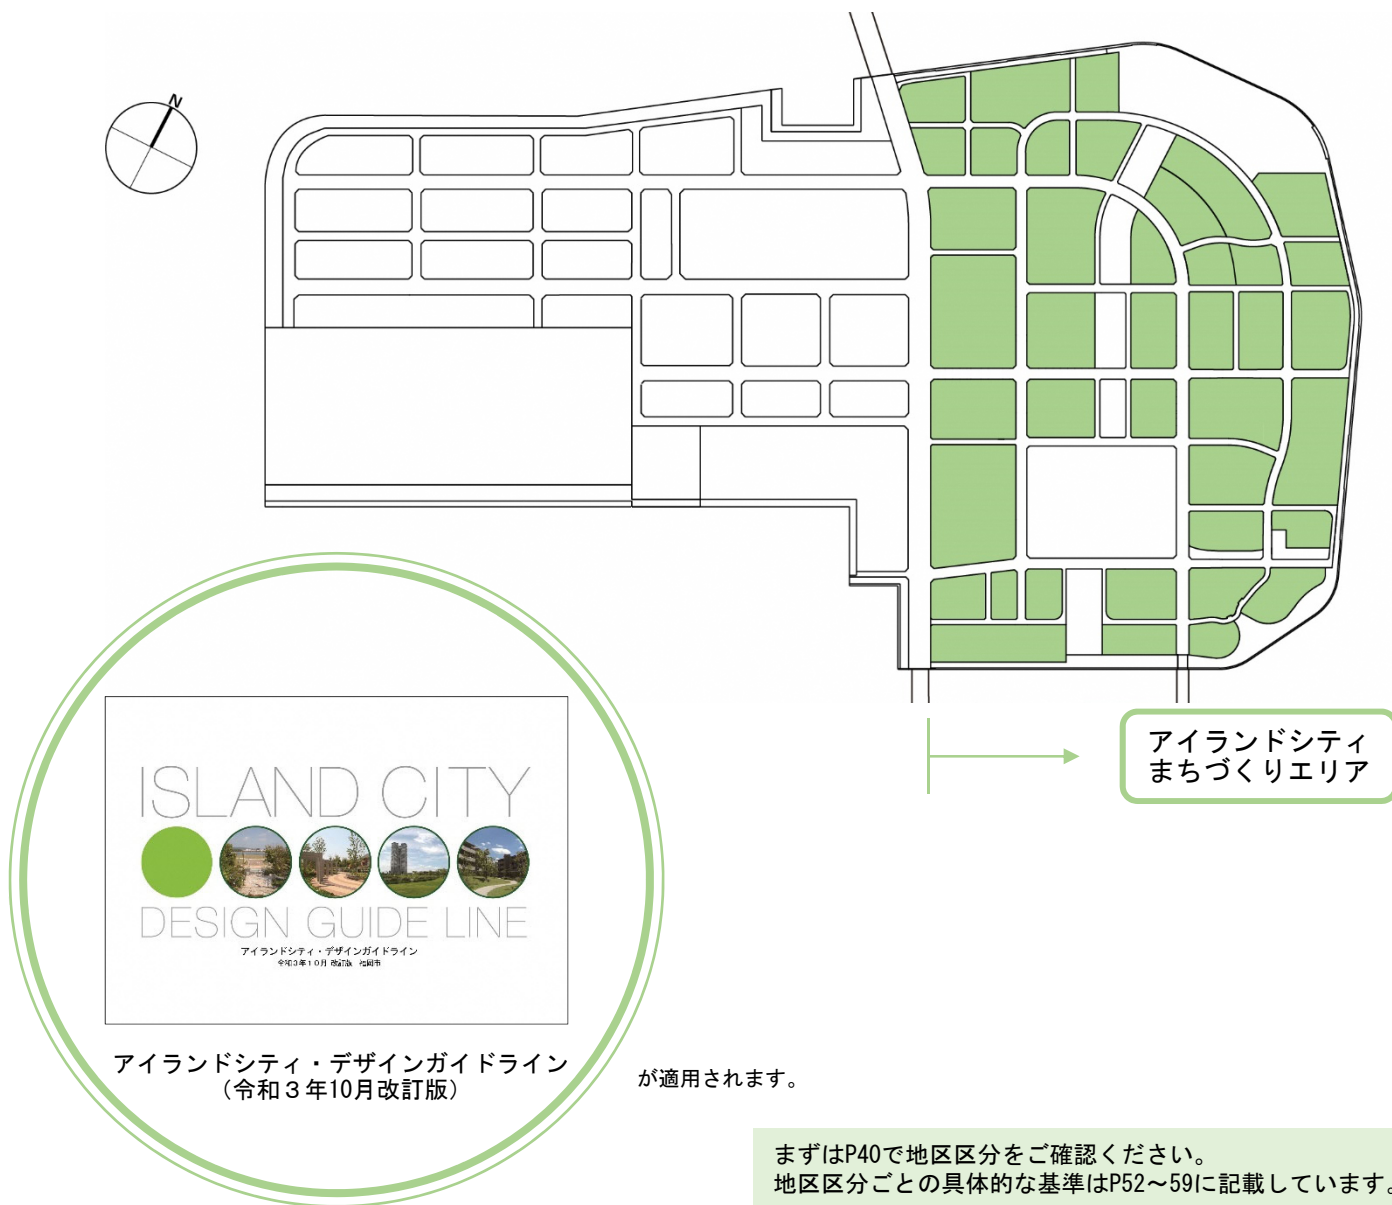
N

アイランドシティ
まちづくりエリア

ISLAND CITY
DESIGN GUIDE LINE
アイランドシティ・デザインガイドライン
令和３年１０月 改訂版 福岡市

アイランドシティ・デザインガイドライン
（令和３年10月改訂版）

が適用されます。

まずはP40で地区区分をご確認ください。
地区区分ごとの具体的な基準はP52〜59に記載しています。